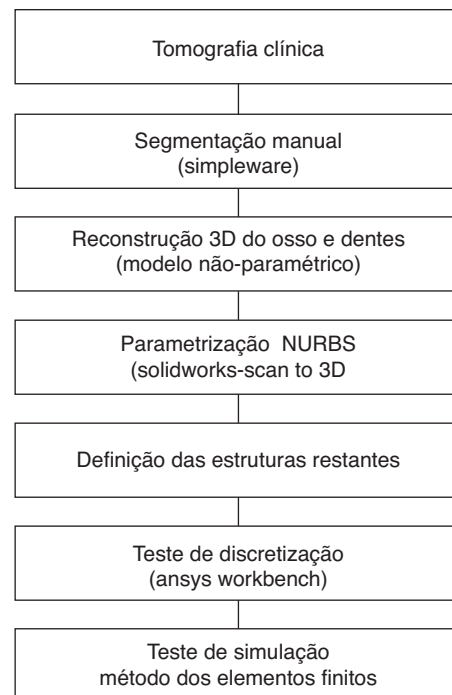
Tomografia clínica

Segmentação manual
(simpleware)

Reconstrução 3D do osso e dentes
(modelo não-paramétrico)

Parametrização NURBS
(solidworks-scan to 3D

Definição das estruturas restantes

Teste de discretização
(ansys workbench)

Teste de simulação
método dos elementos finitos